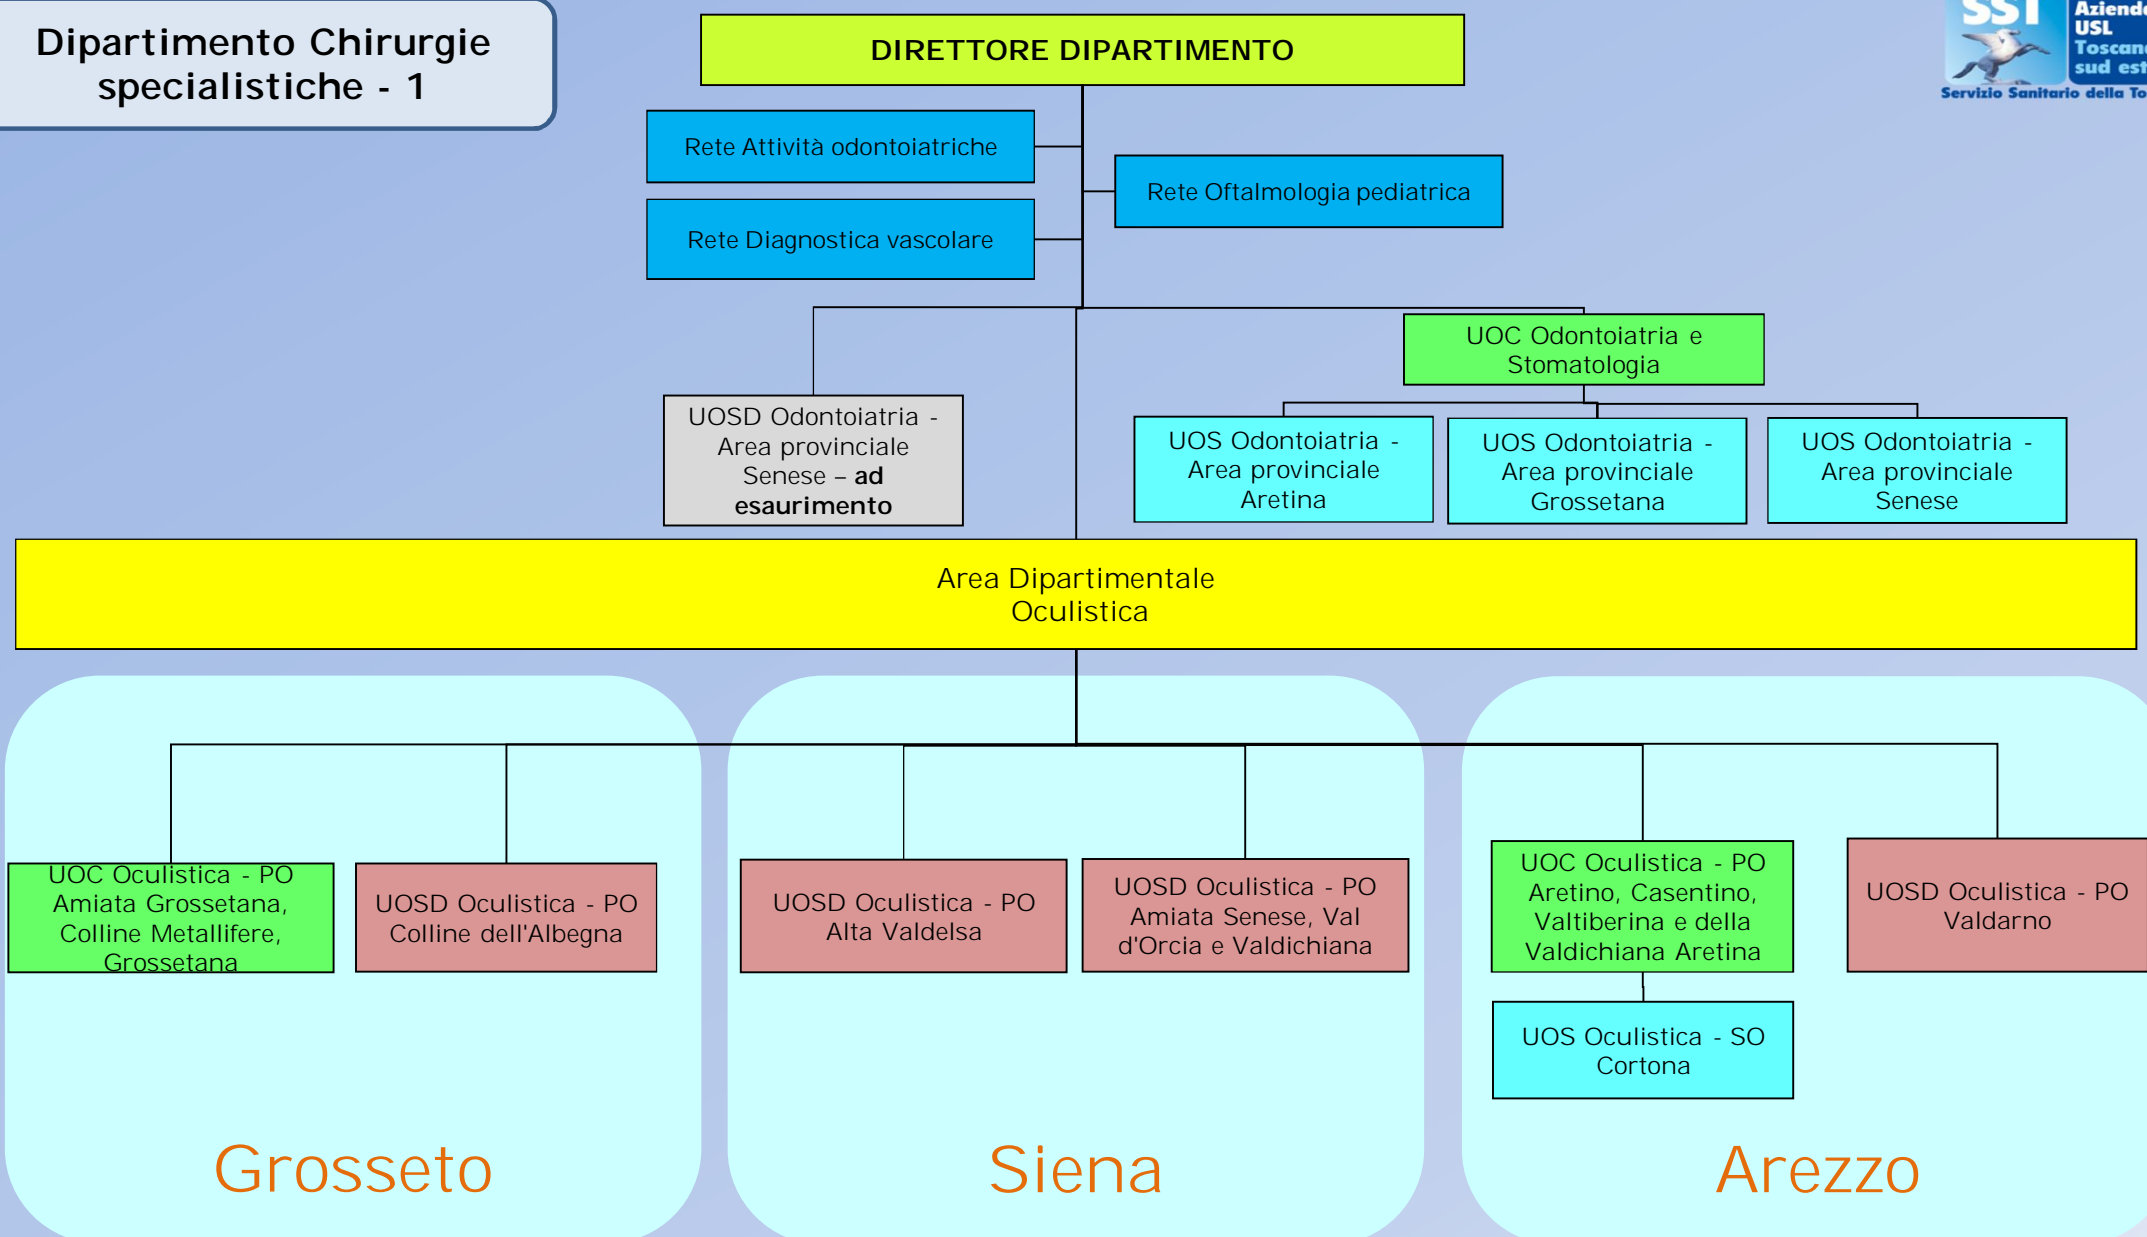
Dipartimento Chirurgie specialistiche - 1

SST Azienda USL Toscana sud est
Servizio Sanitario della To

DIRETTORE DIPARTIMENTO

Rete Attività odontoiatriche

Rete Diagnostica vascolare

Rete Oftalmologia pediatrica

UOSD Odontoiatria - Area provinciale Senese – ad esaurimento

UOC Odontoiatria e Stomatologia

UOS Odontoiatria - Area provinciale Aretina

UOS Odontoiatria - Area provinciale Grossetana

UOS Odontoiatria - Area provinciale Senese

Area Dipartimentale Oculistica

UOC Oculistica - PO Amiata Grossetana, Colline Metallifere, Grossetana

UOSD Oculistica - PO Colline dell'Albegna

UOSD Oculistica - PO Alta Valdelsa

UOSD Oculistica - PO Amiata Senese, Val d'Orcia e Valdichiana

UOC Oculistica - PO Aretino, Casentino, Valtiberina e della Valdichiana Aretina

UOSD Oculistica - PO Valdarno

UOS Oculistica - SO Cortona

Grosseto

Siena

Arezzo